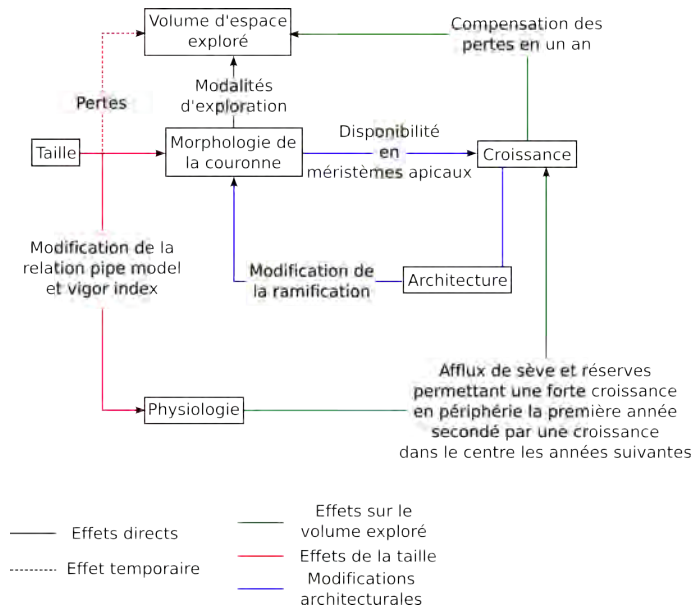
Volume d'espace exploré

Compensation des pertes en un an

Pertes

Modalités d'exploration

Taille

Morphologie de la couronne

Disponibilité en méristèmes apicaux

Croissance

Modification de la relation pipe model et vigor index

Modification de la ramification

Architecture

Physiologie

Afflux de sève et réserves permettant une forte croissance en périphérie la première année secondé par une croissance dans le centre les années suivantes

Effets directs

Effet temporaire

Effets sur le volume exploré

Effets de la taille

Modifications architecturales